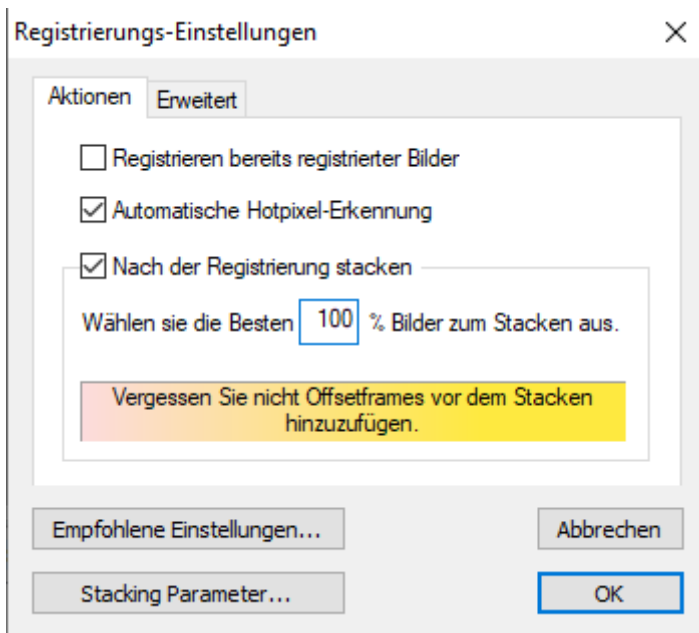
Registrierungs-Einstellungen

×

Aktionen | Erweitert

☐ Registrieren bereits registrierter Bilder

☑ Automatische Hotpixel-Erkennung

☑ Nach der Registrierung stacken

Wählen sie die Besten 100 % Bilder zum Stacken aus.

Vergessen Sie nicht Offsetframes vor dem Stacken hinzuzufügen.

Empfohlene Einstellungen...

Abbrechen

Stacking Parameter...

OK